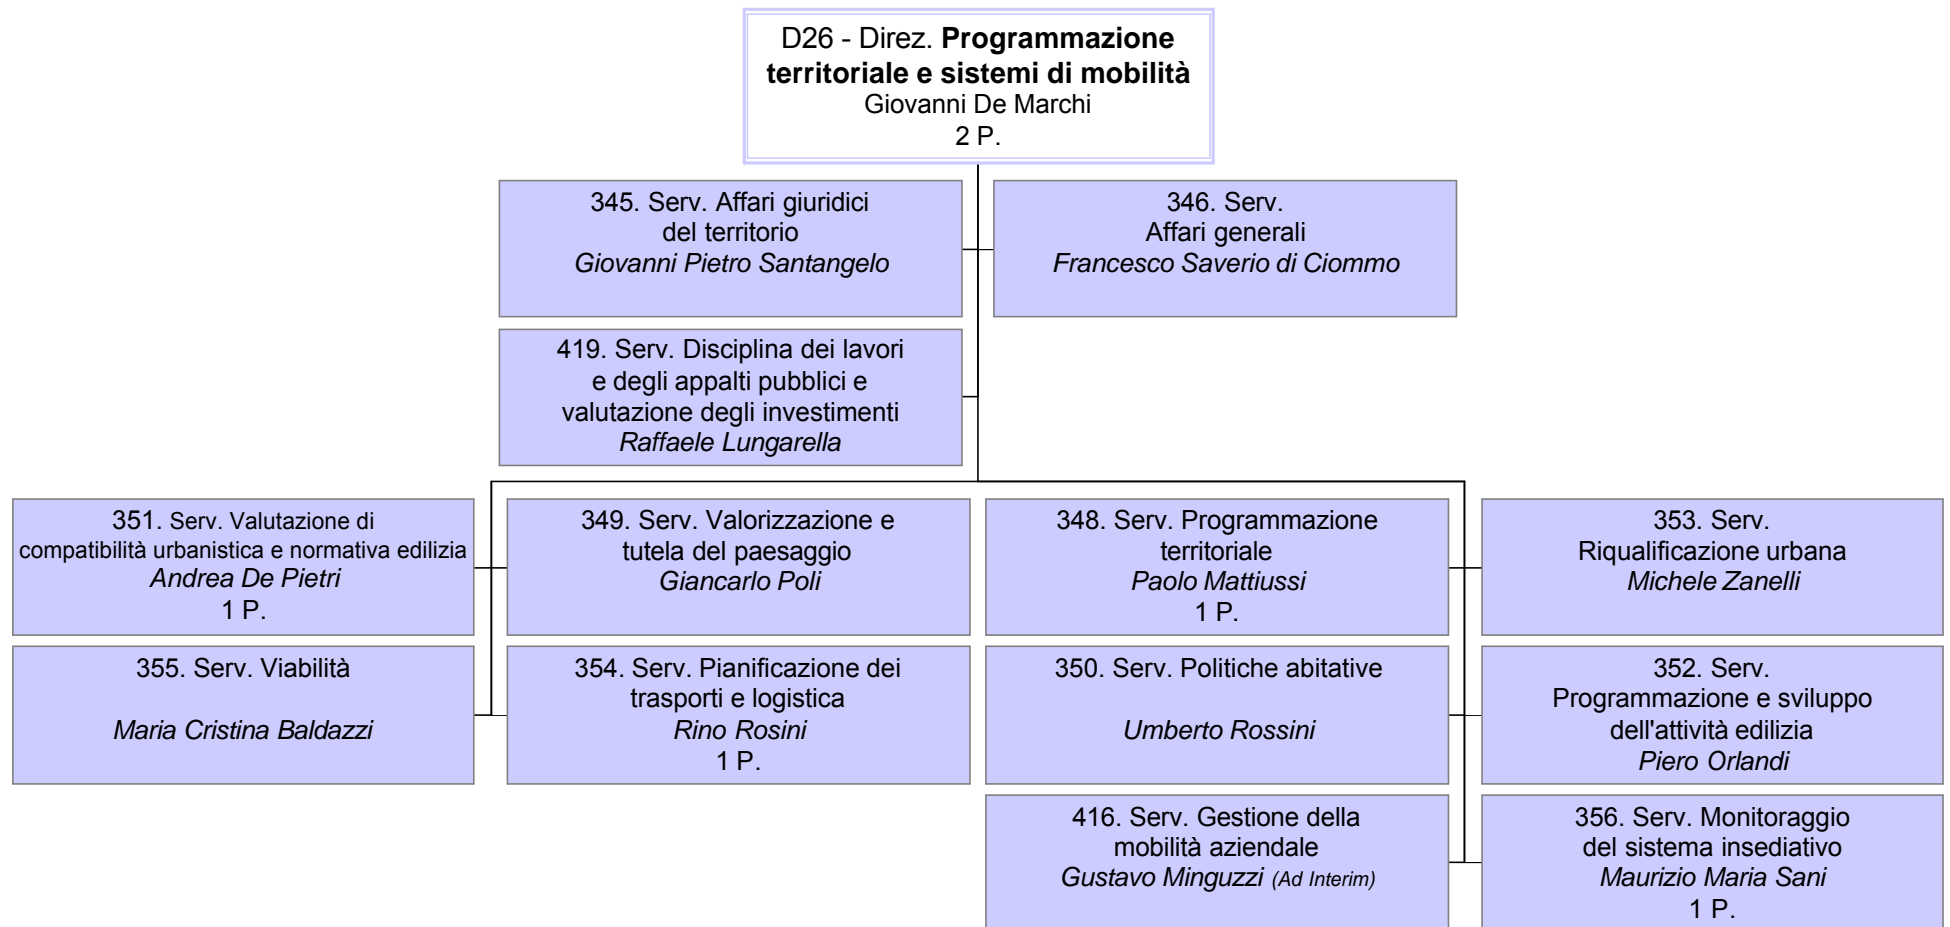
D26 - Direz. **Programmazione territoriale e sistemi di mobilità**
Giovanni De Marchi
2 P.

345. Serv. Affari giuridici del territorio
*Giovanni Pietro Santangelo*

346. Serv. Affari generali
*Francesco Saverio di Ciommo*

419. Serv. Disciplina dei lavori e degli appalti pubblici e valutazione degli investimenti
*Raffaele Lungarella*

351. Serv. Valutazione di compatibilità urbanistica e normativa edilizia
*Andrea De Pietri*
1 P.

355. Serv. Viabilità
*Maria Cristina Baldazzi*

349. Serv. Valorizzazione e tutela del paesaggio
*Giancarlo Poli*

354. Serv. Pianificazione dei trasporti e logistica
*Rino Rosini*
1 P.

348. Serv. Programmazione territoriale
*Paolo Mattiussi*
1 P.

350. Serv. Politiche abitative
*Umberto Rossini*

416. Serv. Gestione della mobilità aziendale
*Gustavo Minguzzi (Ad Interim)*

353. Serv. Riqualificazione urbana
*Michele Zanelli*

352. Serv. Programmazione e sviluppo dell'attività edilizia
*Piero Orlandi*

356. Serv. Monitoraggio del sistema insediativo
*Maurizio Maria Sani*
1 P.